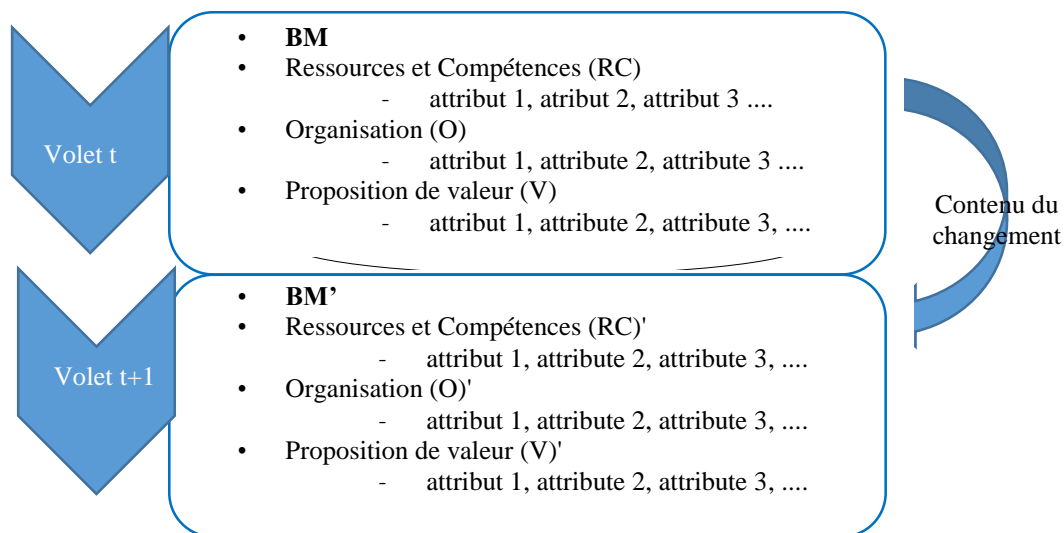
Volet t

• **BM**
• Ressources et Compétences (RC)
- attribut 1, atribut 2, atribut 3 ....
• Organisation (O)
- attribut 1, attribute 2, attribute 3 ....
• Proposition de valeur (V)
- attribut 1, attribute 2, attribute 3, ....

Contenu du changement

Volet t+1

• **BM'**
• Ressources et Compétences (RC)'
- attribut 1, attribute 2, attribute 3, ....
• Organisation (O)'
- attribut 1, attribute 2, attribute 3, ....
• Proposition de valeur (V)'
- attribut 1, attribute 2, attribute 3, ....